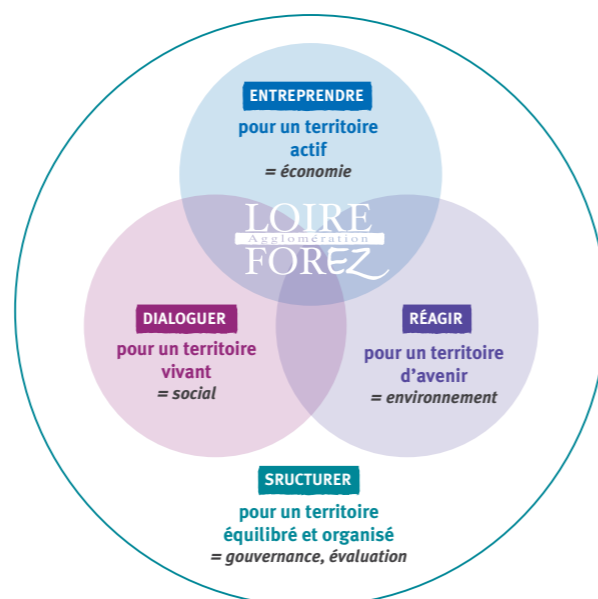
ENTREPRENDRE
pour un territoire actif
= économie

LOIRE
Agglomération
FOREZ

DIALOGUER
pour un territoire vivant
= social

RÉAGIR
pour un territoire d'avenir
= environnement

SRUCTURER
pour un territoire équilibré et organisé
= gouvernance, évaluation